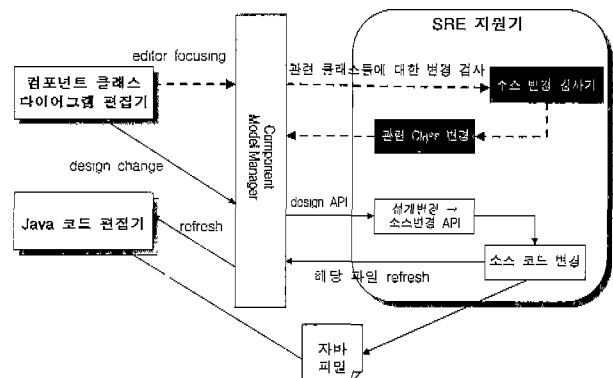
SRE 지원기

editor focusing

컴포넌트 클래스 다이어그램 편집기

관련 클래스들에 대한 변경 검사

소스 변경 검사기

관련 Class 변경

design change

Component Model Manager

design API

설계변경 → 소스변경 API

Java 코드 편집기

refresh

소스 코드 변경

해당 파일 refresh

자바 파일